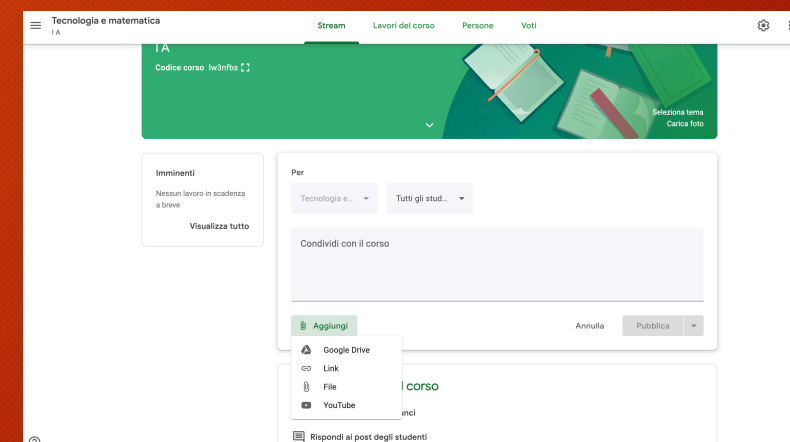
Tecnologia e matematica
I A

Stream
Lavori del corso
Persone
Voti

I A

Codice corso lw3nfbs

Seleziona tema
Carica foto

Imminenti
Nessun lavoro in scadenza a breve
Visualizza tutto

Per
Tecnologia e...
Tutti gli stud...

Condividi con il corso

Aggiungi
Annulla
Pubblica

Google Drive
Link
File
YouTube

l corso
nci
Rispondi ai post degli studenti